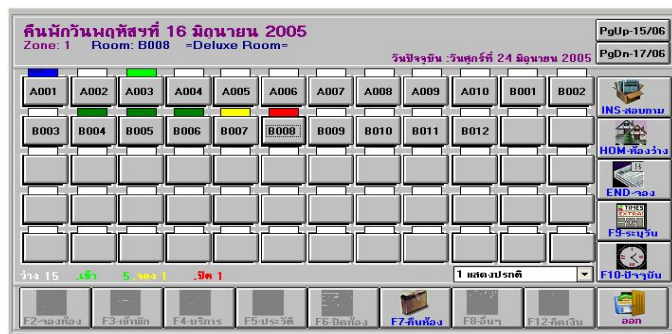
คืนพักวันพฤหัสฯที่ 16 มิถุนายน 2005
Zone: 1 Room: B008 =Deluxe Room=
วันปัจจุบัน :วันศุกร์ที่ 24 มิถุนายน 2005

PgUp-15/06
PgDn-17/06

A001 A002 A003 A004 A005 A006 A007 A008 A009 A010 B001 B002
B003 B004 B005 B006 B007 B008 B009 B010 B011 B012

ว่าง 15 .เข้า 5 .จอง 1 .ปิด 1

1 แสดงปรกติ

INS-สอบถาม
HOM-ห้องว่าง
END-จอง
F9-ระบุวัน
F10-ปัจจุบัน

F2-จองห้อง F3-เข้าพัก F4-บริการ F5-ประวัติ F6-ปิดห้อง F7-คืนห้อง F8-อื่นๆ F12-คิดเงิน ออก